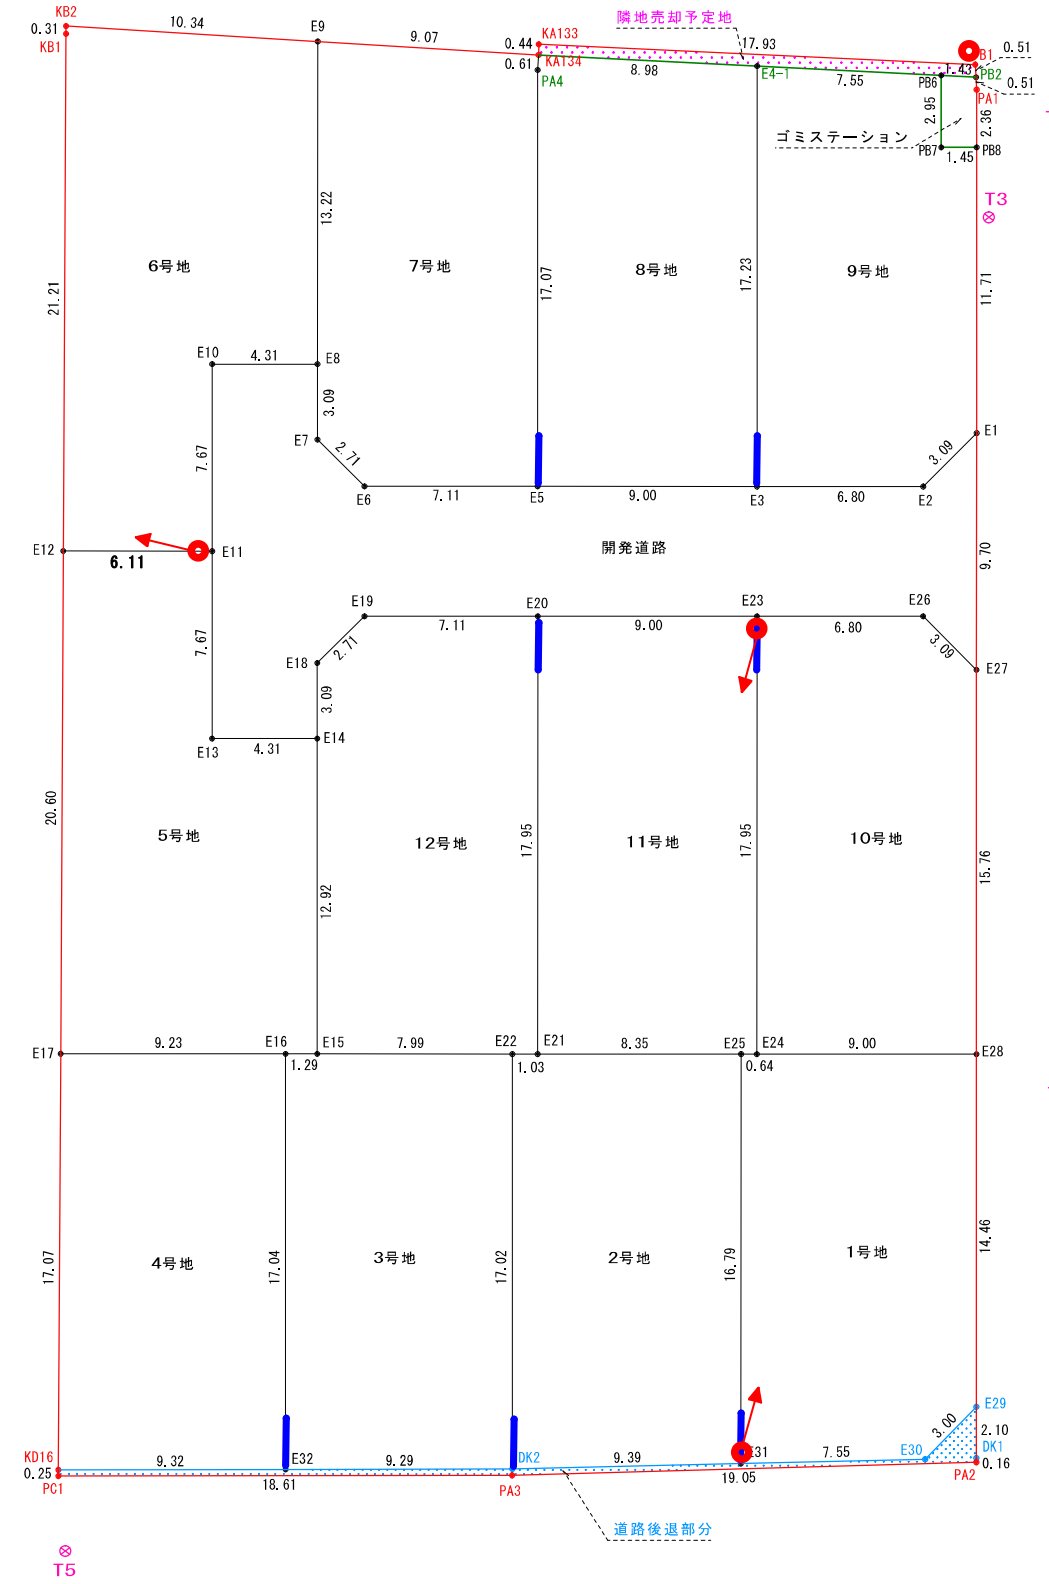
KB2
0.31
KB1
10.34
E9
9.07
0.44
KA133
隣地売却予定地
17.93
B1
0.51
0.61
KA134
PA4
8.98
E4-1
7.55
PB6
1.43
PB2
0.51
PA1
2.95
2.36
ゴミステーション
PB7
1.45
PB8
T3
21.21
13.22
6号地
7号地
17.07
8号地
17.23
9号地
11.71
E10
4.31
E8
3.09
7.67
E7
2.71
3.09
E1
E6
7.11
E5
9.00
E3
6.80
E2
E12
6.11
E11
開発道路
9.70
E19
E20
E23
E26
7.11
9.00
6.80
2.71
3.09
E18
7.67
E27
3.09
E13
4.31
E14
20.60
5号地
12号地
17.95
11号地
17.95
10号地
15.76
12.92
E17
9.23
E16
E15
7.99
E22
E21
8.35
E25
E24
9.00
E28
1.29
1.03
0.64
17.07
4号地
17.04
3号地
17.02
2号地
16.79
1号地
14.46
E29
3.00
2.10
DK1
E30
0.16
KD16
9.32
E32
9.29
DK2
9.39
E31
7.55
0.25
PC1
18.61
PA3
19.05
PA2
道路後退部分
T5